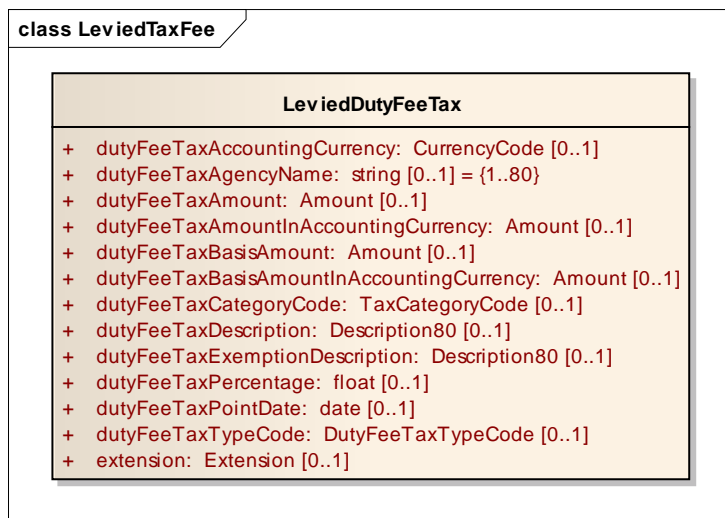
class LeviedTaxFee

LeviedDutyFeeTax

+ dutyFeeTaxAccountingCurrency: CurrencyCode [0..1]
+ dutyFeeTaxAgencyName: string [0..1] = {1..80}
+ dutyFeeTaxAmount: Amount [0..1]
+ dutyFeeTaxAmountInAccountingCurrency: Amount [0..1]
+ dutyFeeTaxBasisAmount: Amount [0..1]
+ dutyFeeTaxBasisAmountInAccountingCurrency: Amount [0..1]
+ dutyFeeTaxCategoryCode: TaxCategoryCode [0..1]
+ dutyFeeTaxDescription: Description80 [0..1]
+ dutyFeeTaxExemptionDescription: Description80 [0..1]
+ dutyFeeTaxPercentage: float [0..1]
+ dutyFeeTaxPointDate: date [0..1]
+ dutyFeeTaxTypeCode: DutyFeeTaxTypeCode [0..1]
+ extension: Extension [0..1]